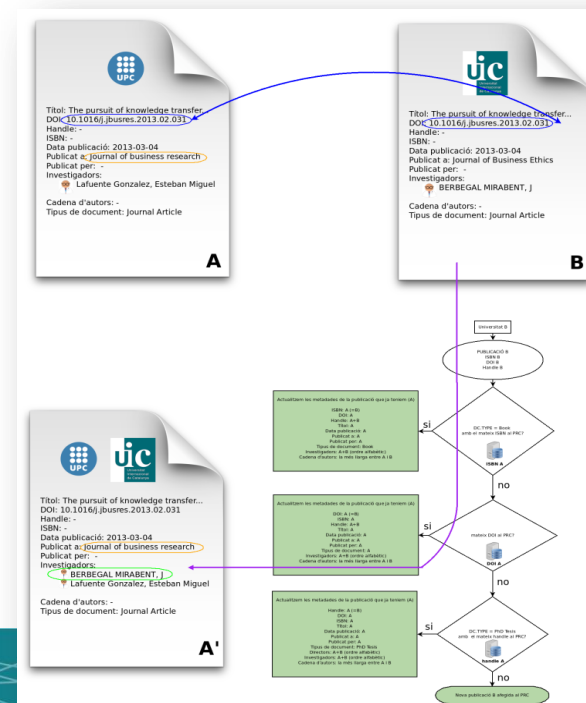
UPC

Títol: The pursuit of knowledge transfer...
DOI: 10.1016/j.jbusres.2013.02.031
Handle: -
ISBN: -
Data publicació: 2013-03-04
Publicat a: Journal of business research
Publicat per: -
Investigadors:
Lafuente Gonzalez, Esteban Miguel

Cadena d'autors: -
Tipus de document: Journal Article

A

uic

Títol: The pursuit of knowledge transfer...
DOI: 10.1016/j.jbusres.2013.02.031
Handle: -
ISBN: -
Data publicació: 2013-03-04
Publicat a: Journal of Business Ethics
Publicat per: -
Investigadors:
BERBEGAL MIRABENT, J

Cadena d'autors: -
Tipus de document: Journal Article

B

Universitat B

PUBLICACIÓ B
ISBN B
DOI B
Handle B

Actualitzem les metadades de la publicació que ja tenim (A)

ISBN: A (=B)
DOI: A
Handle: A+B
Títol: A
Data publicació: A
Publicat a: A
Publicat per: A
Tipus de document: Book
Investigadors: A+B (ordre alfabètic)
Cadena d'autors: la més llarga entre A i B

si

DC.TYPE = Book
amb el mateix ISBN al PRC?

ISBN A

no

Actualitzem les metadades de la publicació que ja tenim (A)

DOI: A (=B)
ISBN: A
Handle: A+B
Títol: A
Data publicació: A
Publicat a: A
Publicat per: A
Tipus de document: A
Investigadors: A+B (ordre alfabètic)
Cadena d'autors: la més llarga entre A i B

si

mateix DOI al PRC?

DOI A

no

Actualitzem les metadades de la publicació que ja tenim (A)

Handle: A (=B)
DOI: A
ISBN: A
Títol: A
Data publicació: A
Publicat a: A
Publicat per: A
Tipus de document: PhD Tesis
Directors: A+B (ordre alfabètic)
Investigadors: A+B (ordre alfabètic)
Cadena d'autors: la més llarga entre A i B

si

DC.TYPE = PhD Tesis
amb el mateix handle al PRC?

handle A

no

Nova publicació B afegida al PRC

UPC uic

Títol: The pursuit of knowledge transfer...
DOI: 10.1016/j.jbusres.2013.02.031
Handle: -
ISBN: -
Data publicació: 2013-03-04
Publicat a: Journal of business research
Publicat per: -
Investigadors:
BERBEGAL MIRABENT, J
Lafuente Gonzalez, Esteban Miguel

Cadena d'autors: -
Tipus de document: Journal Article

A'